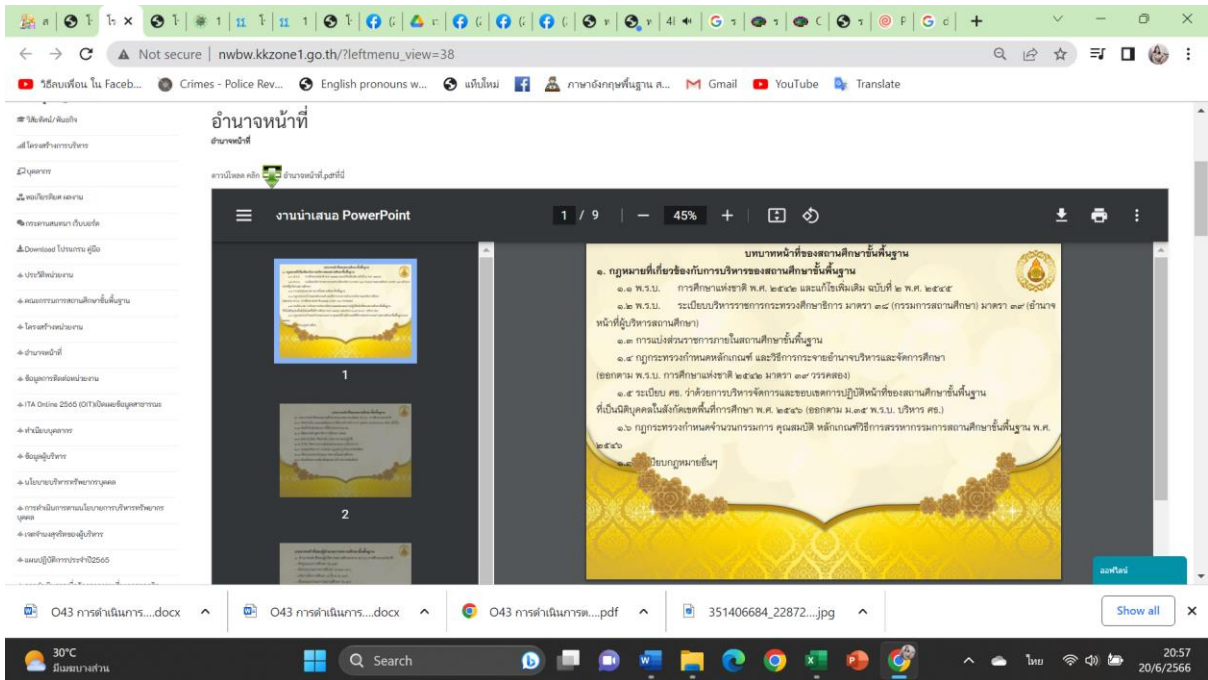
Not secure | nwbw.kkzone1.go.th/?leftmenu_view=38

วีดีโอเพื่อน ใน Faceb... Crimes - Police Rev... English pronouns w... แท็บใหม่ ภาษาอังกฤษพื้นฐาน ส... Gmail YouTube Translate

อำนาจหน้าที่
อำนาจหน้าที่

ดาวน์โหลด คลิก อำนาจหน้าที่.pdfที่นี่

วิสัยทัศน์/พันธกิจ
โครงสร้างการบริหาร
บุคลากร
ผลงานดีเด่น
กระดานสนทนา
Download โปรแกรม คู่มือ
ประวัติหน่วยงาน
คณะกรรมการสถานศึกษาขั้นพื้นฐาน
โครงสร้างหน่วยงาน
อำนาจหน้าที่
ข้อมูลการติดต่อหน่วยงาน
ITA Online 2565 (OIT)เปิดเผยข้อมูลสาธารณะ
ทำเนียบบุคลากร
ข้อมูลผู้บริหาร
นโยบายบริหารทรัพยากรบุคคล
การดำเนินการตามนโยบายการบริหารทรัพยากรบุคคล
เจตจำนงสุจริตของผู้บริหาร
แผนปฏิบัติการประจำปี2565

งานนำเสนอ PowerPoint
1 / 9 | — 45% +

1
2

บทบาทหน้าที่ของสถานศึกษาขั้นพื้นฐาน
๑. กฎหมายที่เกี่ยวข้องกับการบริหารของสถานศึกษาขั้นพื้นฐาน
๑.๑ พ.ร.บ. การศึกษาแห่งชาติ พ.ศ. ๒๕๔๒ และแก้ไขเพิ่มเติม ฉบับที่ ๒ พ.ศ. ๒๕๔๕
๑.๒ พ.ร.บ. ระเบียบบริหารราชการกระทรวงศึกษาธิการ มาตรา ๓๘ (กรรมการสถานศึกษา) มาตรา ๓๙ (อำนาจหน้าที่ผู้บริหารสถานศึกษา)
๑.๓ การแบ่งส่วนราชการภายในสถานศึกษาขั้นพื้นฐาน
๑.๔ กฎกระทรวงกำหนดหลักเกณฑ์ และวิธีการกระจายอำนาจบริหารและจัดการศึกษา (ออกตาม พ.ร.บ. การศึกษาแห่งชาติ ๒๕๔๒ มาตรา ๓๙ วรรคสอง)
๑.๕ ระเบียบ ศธ. ว่าด้วยการบริหารจัดการและขอบเขตการปฏิบัติหน้าที่ของสถานศึกษาขั้นพื้นฐานที่เป็นนิติบุคคลในสังกัดเขตพื้นที่การศึกษา พ.ศ. ๒๕๔๖ (ออกตาม ม.๓๕ พ.ร.บ. บริหาร ศธ.)
๑.๖ กฎกระทรวงกำหนดจำนวนกรรมการ คุณสมบัติ หลักเกณฑ์วิธีการสรรหากรรมการสถานศึกษาขั้นพื้นฐาน พ.ศ. ๒๕๔๖
๑.๗ ระเบียบกฎหมายอื่นๆ

ออฟไลน์

O43 การดำเนินการ....docx
O43 การดำเนินการ....docx
O43 การดำเนินการต....pdf
351406684_22872....jpg
Show all

30°C
มีเมฆบางส่วน
Search
ไทย
20:57
20/6/2566